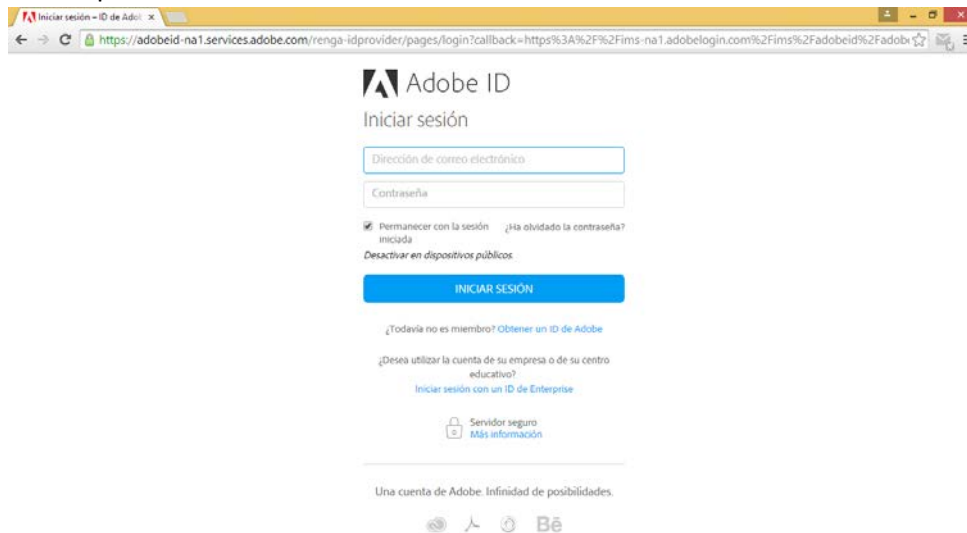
Iniciar sesión – ID de Adob ×

https://adobeid-na1.services.adobe.com/renga-idprovider/pages/login?callback=https%3A%2F%2Fims-na1.adobelogin.com%2Fims%2Fadobeid%2Fadob

Adobe ID

Iniciar sesión

Dirección de correo electrónico

Contraseña

Permanecer con la sesión iniciada

¿Ha olvidado la contraseña?

Desactivar en dispositivos públicos.

INICIAR SESIÓN

¿Todavía no es miembro? Obtener un ID de Adobe

¿Desea utilizar la cuenta de su empresa o de su centro educativo?

Iniciar sesión con un ID de Enterprise

Servidor seguro

Más información

Una cuenta de Adobe. Infinidad de posibilidades.

Bē